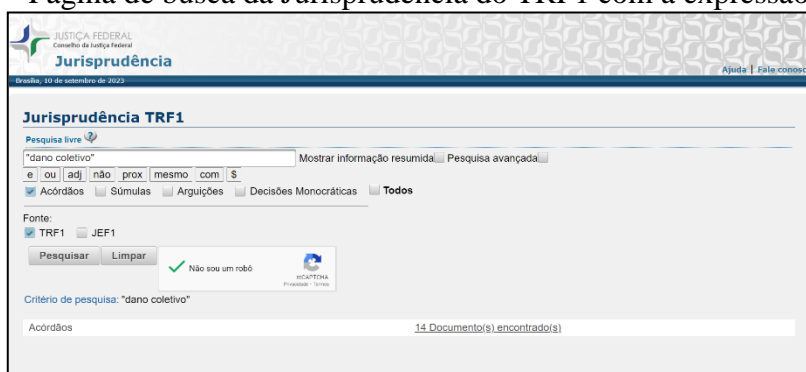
Página de busca da Jurisprudência do TRF1 com a expressão

JUSTIÇA FEDERAL
Conselho da Justiça Federal
Jurisprudência

Brasília, 10 de setembro de 2023

Ajuda | Fale conosco

Jurisprudência TRF1

Pesquisa livre

"dano coletivo"

Mostrar informação resumida Pesquisa avançada

e ou adj não prox mesmo com $

Acórdãos Súmulas Arguições Decisões Monocráticas Todos

Fonte:
TRF1 JEF1

Pesquisar Limpar

Não sou um robô
reCAPTCHA
Privacidade - Termos

Critério de pesquisa: "dano coletivo"

Acórdãos 14 Documento(s) encontrado(s)